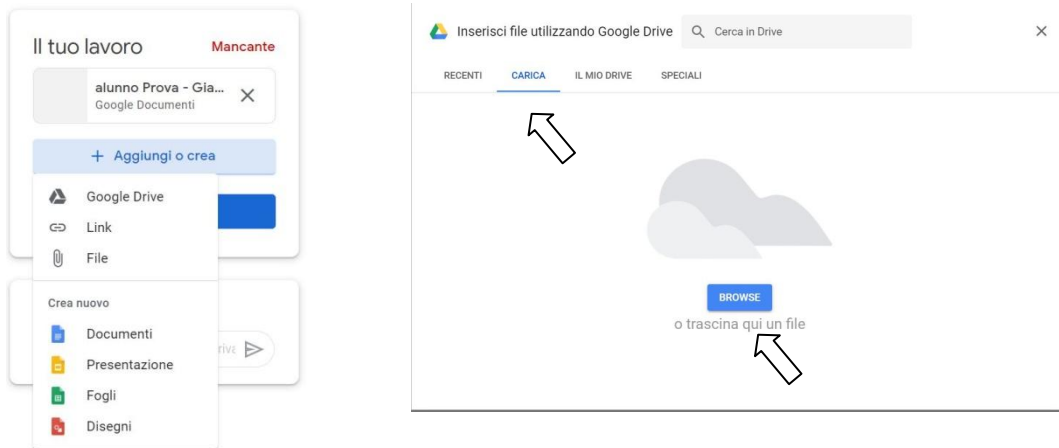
Il tuo lavoro Mancante

alunno Prova - Gia...
Google Documenti

+ Aggiungi o crea

Google Drive
Link
File

Crea nuovo
Documenti
Presentazione
Fogli
Disegni

riva

Inserisci file utilizzando Google Drive

Cerca in Drive

×

RECENTI CARICA IL MIO DRIVE SPECIALI

BROWSE
o trascina qui un file